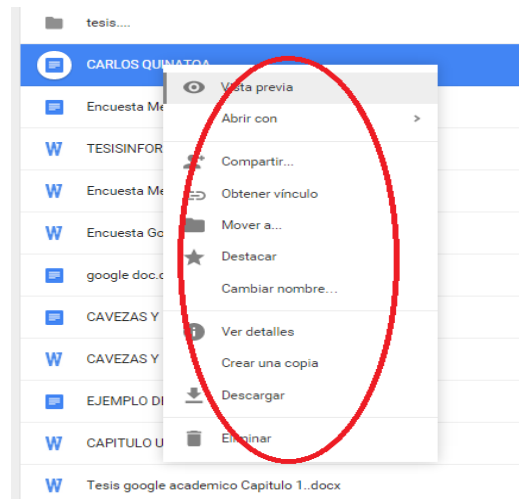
tesis....

CARLOS QUINATOA

Encuesta Me

TESISINFOR

Encuesta Me

Encuesta Go

google doc.c

CAVEZAS Y

CAVEZAS Y

EJEMPLO DI

CAPITULO U

Tesis google academico Capitulo 1..docx

Vista previa
Abrir con >
Compartir...
Obtener vínculo
Mover a...
Destacar
Cambiar nombre...
Ver detalles
Crear una copia
Descargar
Eliminar